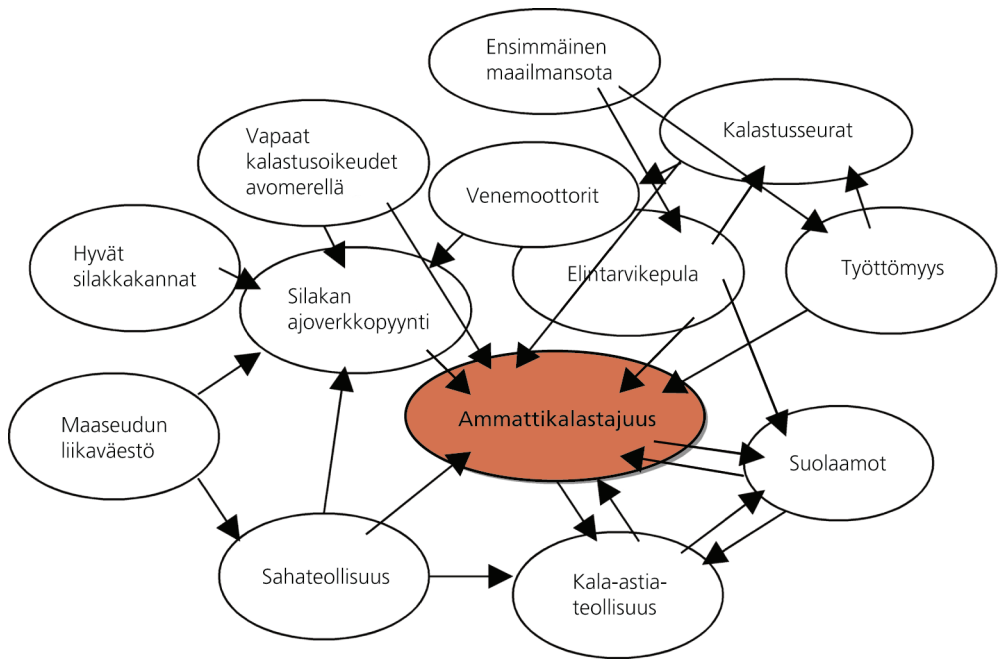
Ensimmäinen maailmansota

Kalastusseurat

Vapaat kalastusoikeudet avomerellä

Venemoottorit

Hyvät silakkakannat

Elintarvikepula

Työttömyys

Silakan ajoverkkopyynti

Maaseudun liikaväestö

Ammattikalastajuus

Suolaamot

Sahateollisuus

Kala-astia-teollisuus